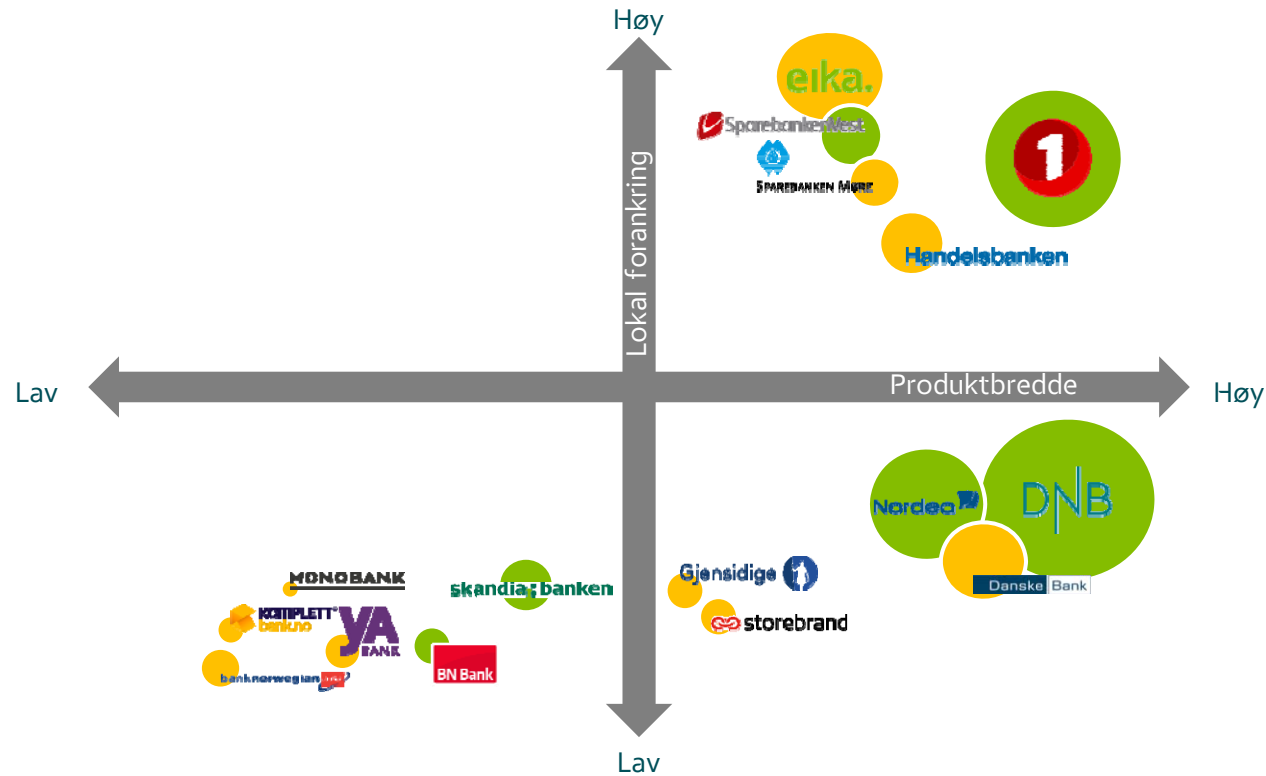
Høy

eika.

SparebankenVest

1

Sparebanken Møre

Handelsbanken

Lokal forankring

Lav

Produktbredde

Høy

Nordea

DNB

Danske Bank

MONOBANK

skandiabanken

Gjensidige

KOMPLETT bank.no

YA BANK

storebrand

BN Bank

banknorwegian

Lav